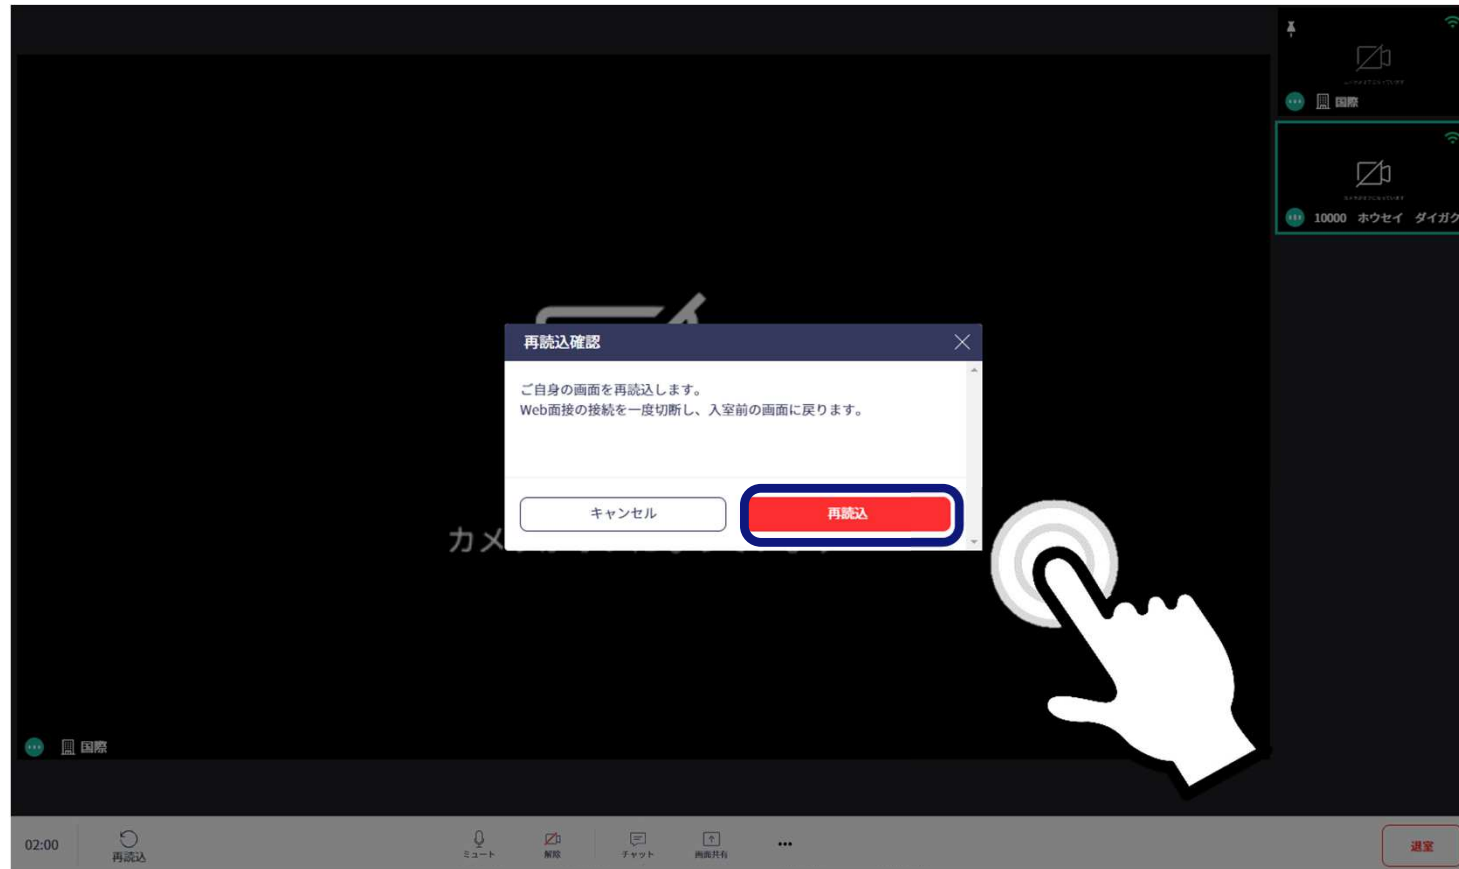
国際

10000 ホウセイ ダイガク

再読込確認

ご自身の画面を再読込します。
Web面接の接続を一度切断し、入室前の画面に戻ります。

キャンセル

再読込

カメ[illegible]

国際

02:00

再読込

ミュート

解除

チャット

画面共有

•••

退室